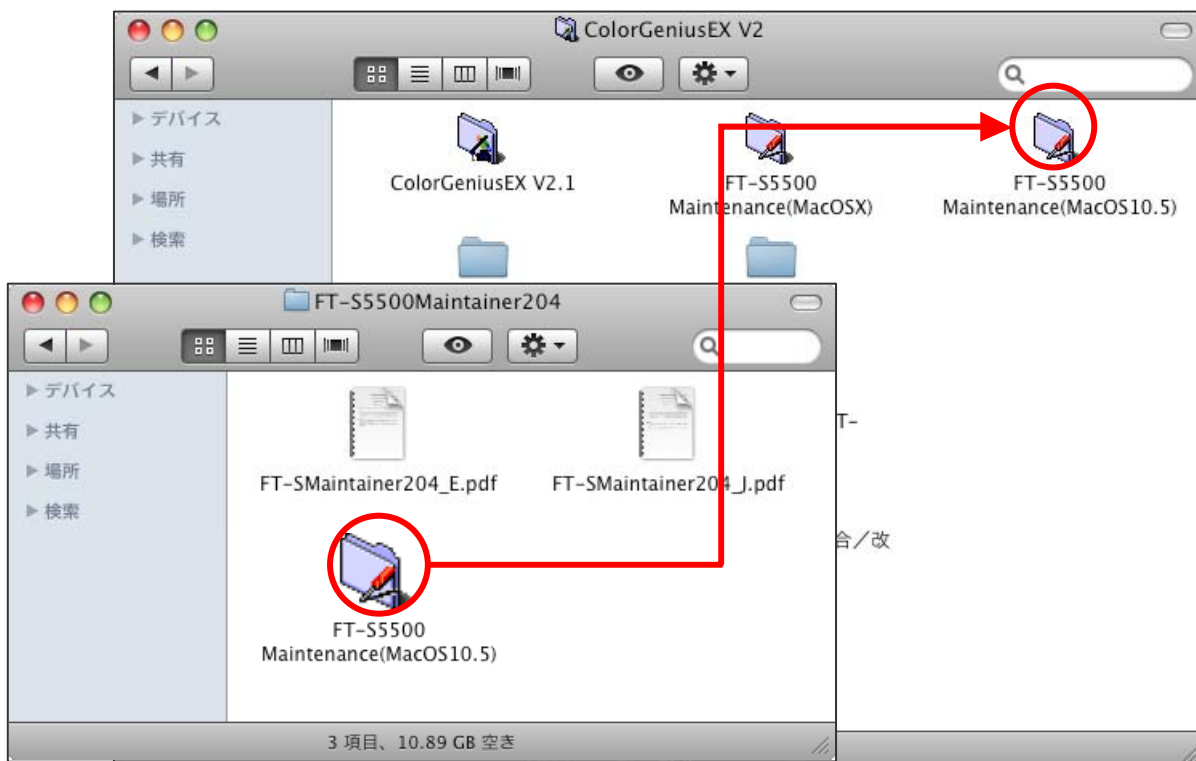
ColorGeniusEX V2

▶ デバイス
▶ 共有
▶ 場所
▶ 検索

ColorGeniusEX V2.1

FT-S5500 Maintenance(MacOSX)

FT-S5500 Maintenance(MacOS10.5)

T-

合／改

FT-S5500Maintainer204

▶ デバイス
▶ 共有
▶ 場所
▶ 検索

FT-SMaintainer204_E.pdf

FT-SMaintainer204_J.pdf

FT-S5500 Maintenance(MacOS10.5)

3 項目、10.89 GB 空き